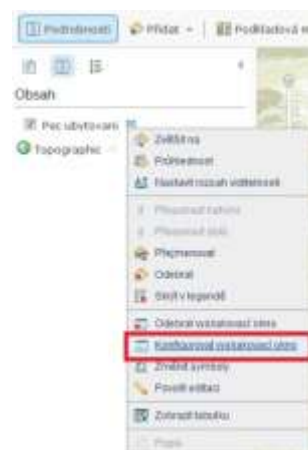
Podrobnosti | Přidat | Podkladová m

Obsah

Pec ubytovani

Topographic

Zvětšit na
Průhlednost
Nastavit rozsah viditelnosti
Přesunout nahoru
Přesunout dolů
Přejmenovat
Odebrat
Skrýt v legendě
Odebrat vyskakovací okno
Konfigurovat vyskakovací okno
Změnit symboly
Povolit editaci
Zobrazit tabulku
Popis